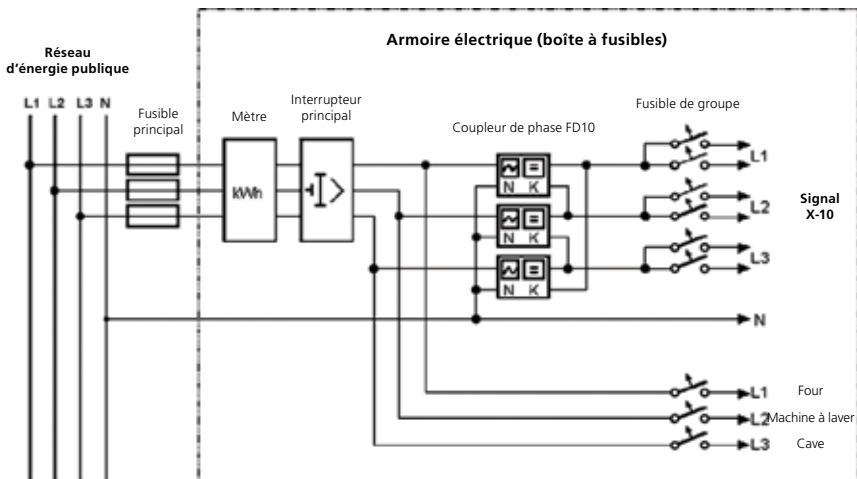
Réseau d'énergie publique

L1 L2 L3 N

Armoire électrique (boîte à fusibles)

Fusible principal

Mètre

kWh

Interrupteur principal

Coupleur de phase FD10

N K

N K

N K

Fusible de groupe

L1

L2

L3

Signal X-10

N

L1 Four

L2 Machine à laver

L3 Cave